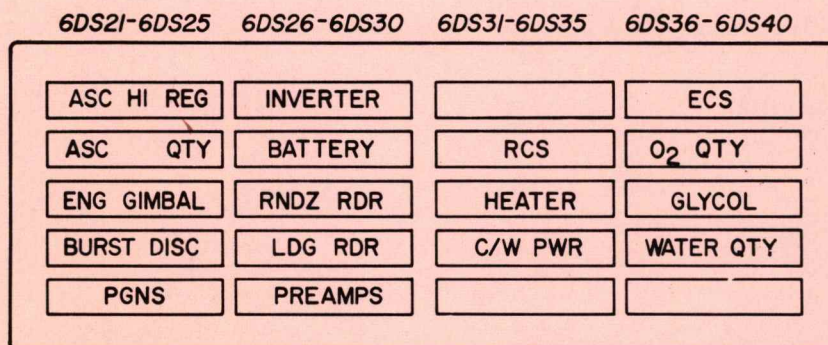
6DS21-6DS25 6DS26-6DS30 6DS31-6DS35 6DS36-6DS40

| 6DS21-6DS25 | 6DS26-6DS30 | 6DS31-6DS35 | 6DS36-6DS40 |
|---|---|---|---|
| ASC HI REG | INVERTER | | ECS |
| ASC QTY | BATTERY | RCS | $O_2$ QTY |
| ENG GIMBAL | RNDZ RDR | HEATER | GLYCOL |
| BURST DISC | LDG RDR | C/W PWR | WATER QTY |
| PGNS | PREAMPS | | |